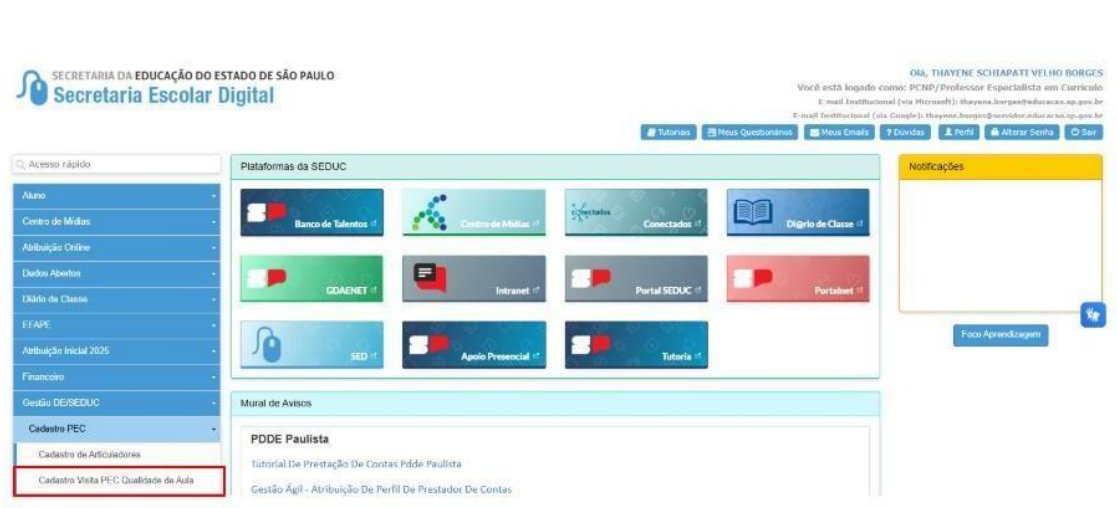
SECRETARIA DA EDUCAÇÃO DO ESTADO DE SÃO PAULO
Secretaria Escolar Digital

Olá, THAYENE SCHIAPATI VELHO BORGES
Você está logado como: PCNP/Professor Especialista em Currículo
E-mail Institucional (via Microsoft): thayene.borges@educacao.sp.gov.br
E-mail Institucional (via Google): thayene.borges@servidor.educacao.sp.gov.br

Tutoriais | Meus Questionários | Meus Emails | ? Dúvidas | Perfil | Alterar Senha | Sair

Acesso rápido

Aluno
Centro de Mídias
Atribuição Online
Dados Abertos
Diário de Classe
EFAPE
Atribuição Inicial 2025
Financeiro
Gestão DE/SEDUC
Cadastro PEC
Cadastro de Articuladores
Cadastro Visita PEC Qualidade da Aula

Plataformas da SEDUC

Banco de Talentos
Centro de Mídias
Conectados
Diário de Classe
CDAENET
Intranet
Portal SEDUC
Portalnet
SED
Apoio Presencial
Tutoria

Notificações

Foco Aprendizagem

Mural de Avisos

PDDE Paulista

Tutorial De Prestação De Contas Pdde Paulista

Gestão Ágil - Atribuição De Perfil De Prestador De Contas